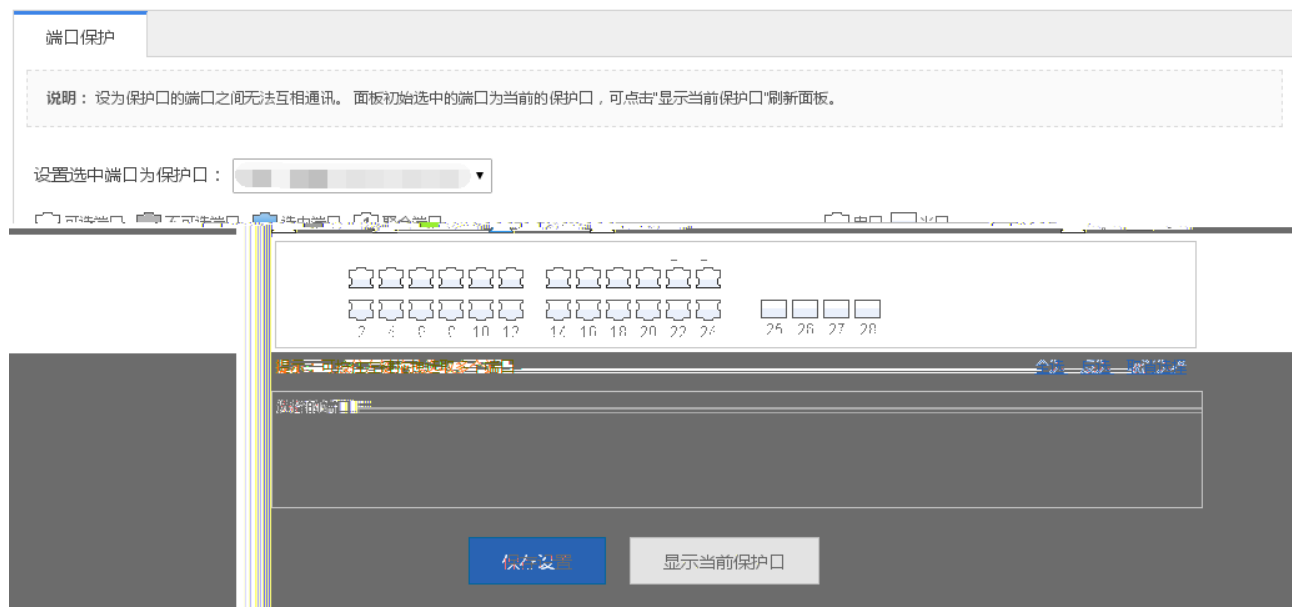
端口保护

说明：设为保护口的端口之间无法互相通讯。面板初始选中的端口为当前的保护口，可点击"显示当前保护口"刷新面板。

设置选中端口为保护口：

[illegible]

2 4 6 8 10 12 14 16 18 20 22 24 25 26 27 28

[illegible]

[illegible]

保存设置 显示当前保护口